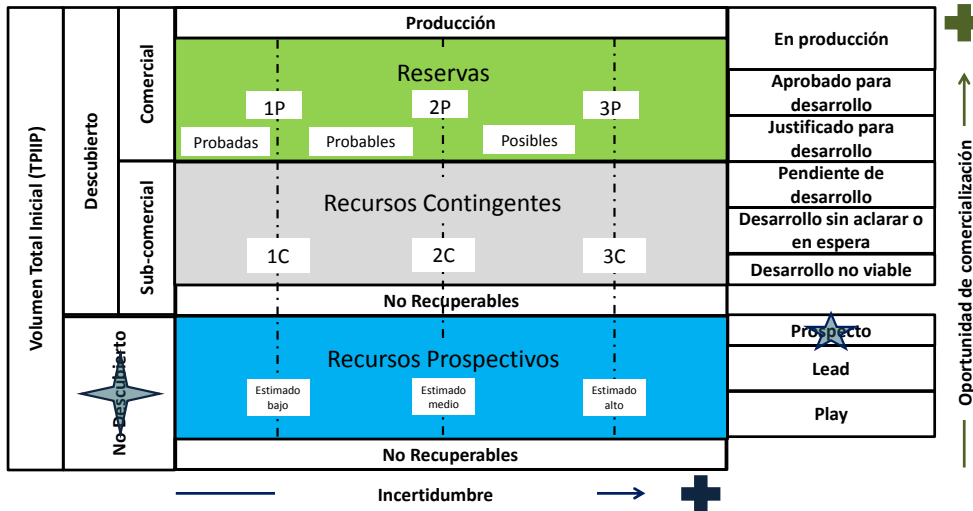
Volumen Total Inicial (TPIIP)

Descubierto

Comercial

Sub-comercial

No Descubierto

Producción

Reservas

1P

2P

3P

Probadas

Probables

Posibles

Recursos Contingentes

1C

2C

3C

No Recuperables

Recursos Prospectivos

Estimado bajo

Estimado medio

Estimado alto

No Recuperables

Incertidumbre

En producción

Aprobado para desarrollo

Justificado para desarrollo

Pendiente de desarrollo

Desarrollo sin aclarar o en espera

Desarrollo no viable

Prospecto

Lead

Play

Oportunidad de comercialización